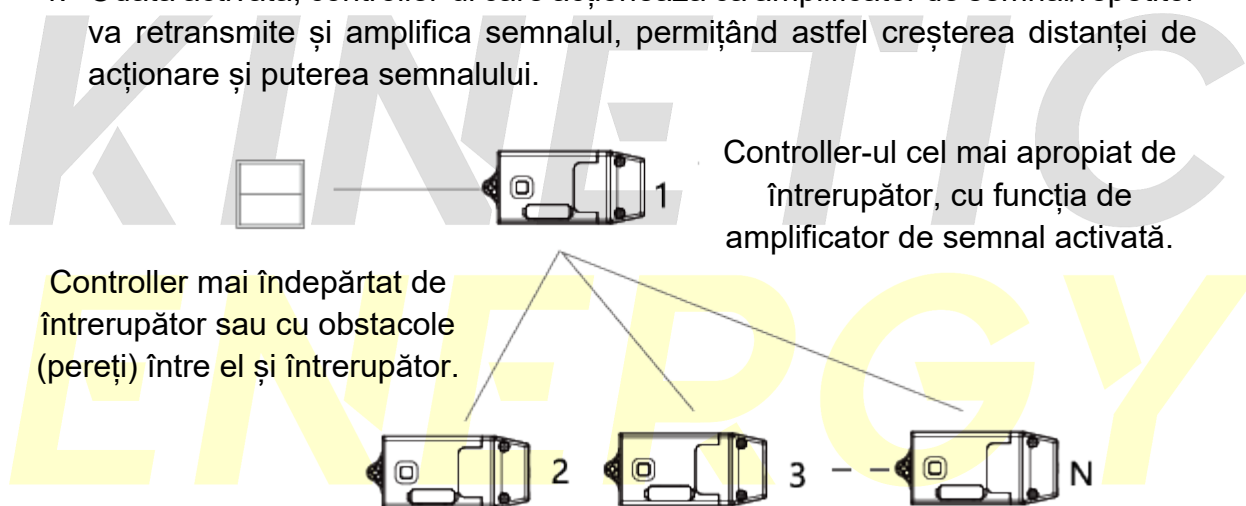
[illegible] va retransmite și amplifica semnalul, permițând astfel creșterea distanței de acționare și puterea semnalului.

KINETIC ENERGY

1

Controller-ul cel mai apropiat de întrerupător, cu funcția de amplificator de semnal activată.

Controller mai îndepărtat de întrerupător sau cu obstacole (pereți) între el și întrerupător.

2

3

N